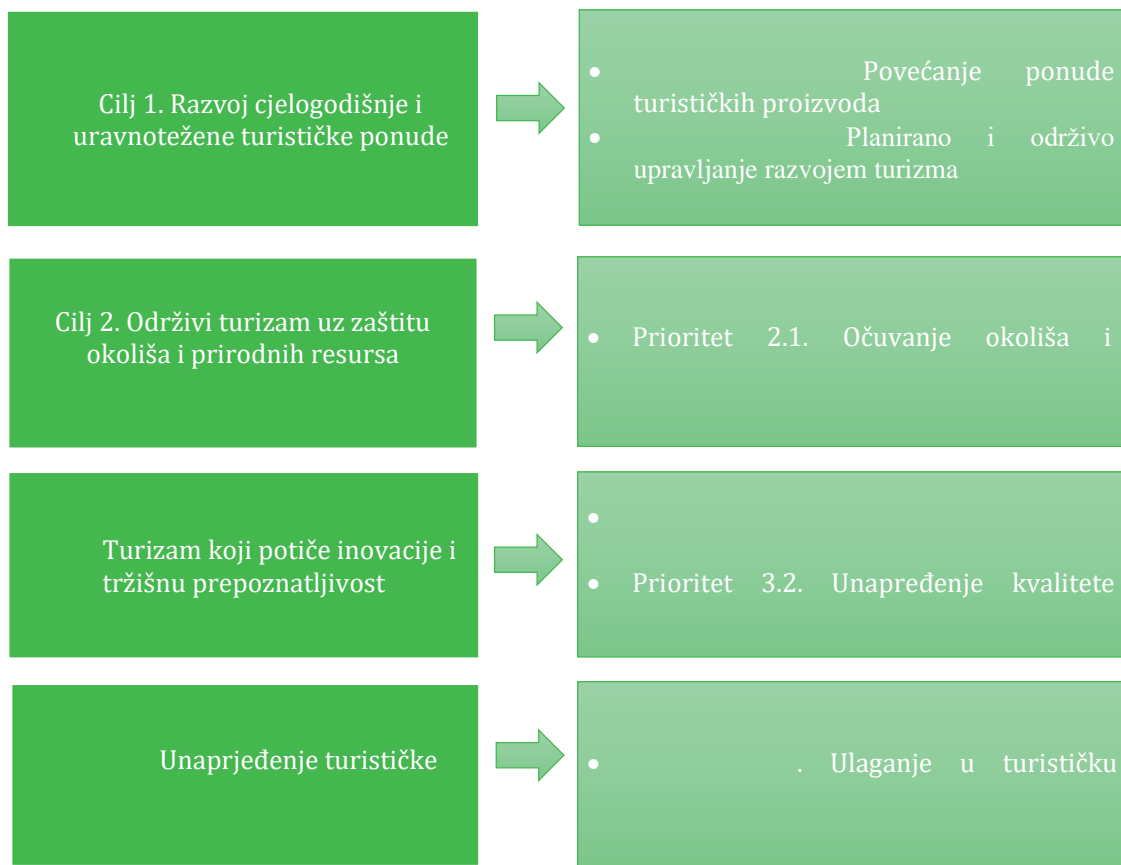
Cilj 1. Razvoj cjelogodišnje i uravnotežene turističke ponude

- Povećanje ponude turističkih proizvoda
- Planirano i održivo upravljanje razvojem turizma

Cilj 2. Održivi turizam uz zaštitu okoliša i prirodnih resursa

- Prioritet 2.1. Očuvanje okoliša i

Turizam koji potiče inovacije i tržišnu prepoznatljivost

- 
- Prioritet 3.2. Unapređenje kvalitete

Unaprjeđenje turističke

- . Ulaganje u turističku